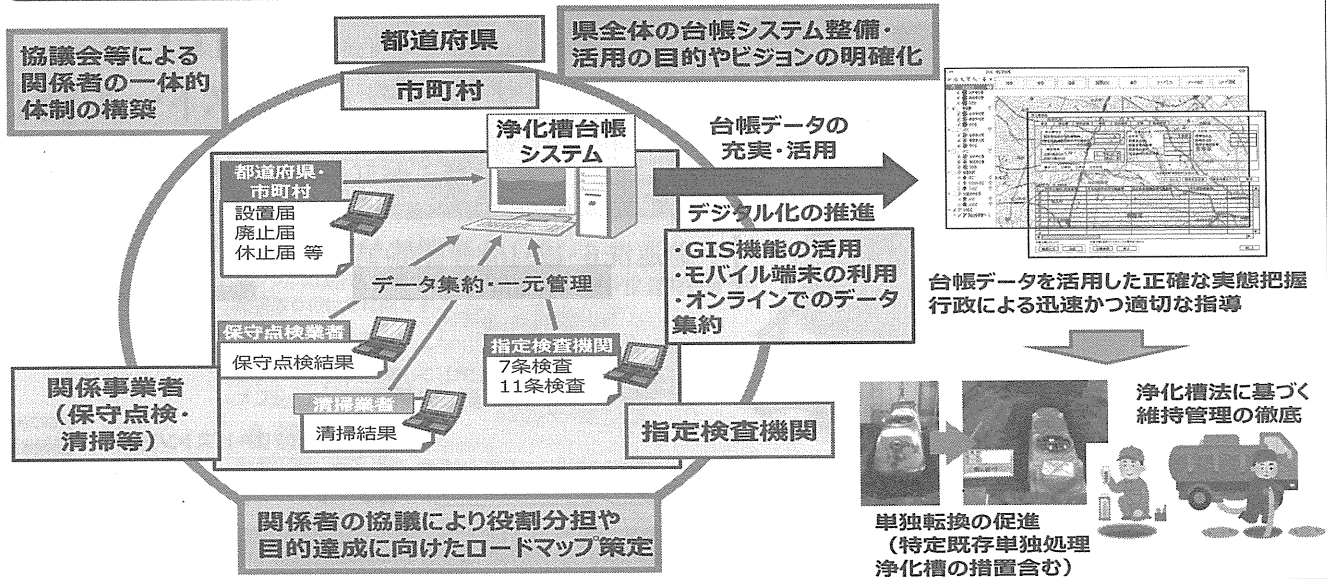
協議会等による関係者の一体的体制の構築

都道府県

県全体の台帳システム整備・活用の目的やビジョンの明確化

市町村

浄化槽台帳システム

台帳データの充実・活用

都道府県・市町村
設置届
廃止届
休止届 等

デジタル化の推進

・GIS機能の活用
・モバイル端末の利用
・オンラインでのデータ集約

データ集約・一元管理

台帳データを活用した正確な実態把握
行政による迅速かつ適切な指導

保守点検業者
保守点検結果

指定検査機関
7条検査
11条検査

関係事業者（保守点検・清掃等）

清掃業者
清掃結果

指定検査機関

浄化槽法に基づく維持管理の徹底

関係者の協議により役割分担や目的達成に向けたロードマップ策定

単独転換の促進
（特定既存単独処理浄化槽の措置含む）